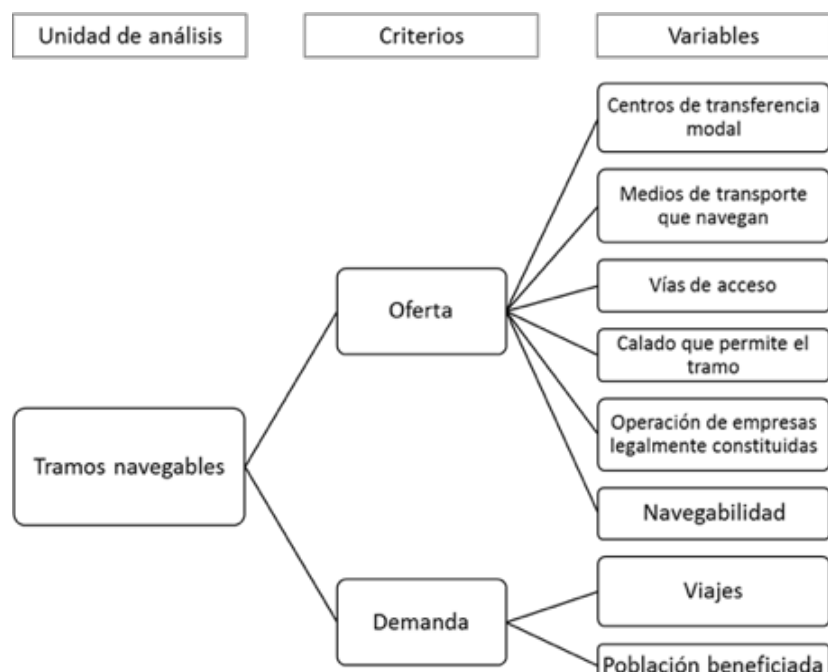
Unidad de análisis

Criterios

Variables

Tramos navegables

Oferta

Demanda

Centros de transferencia modal

Medios de transporte que navegan

Vías de acceso

Calado que permite el tramo

Operación de empresas legalmente constituidas

Navegabilidad

Viajes

Población beneficiada